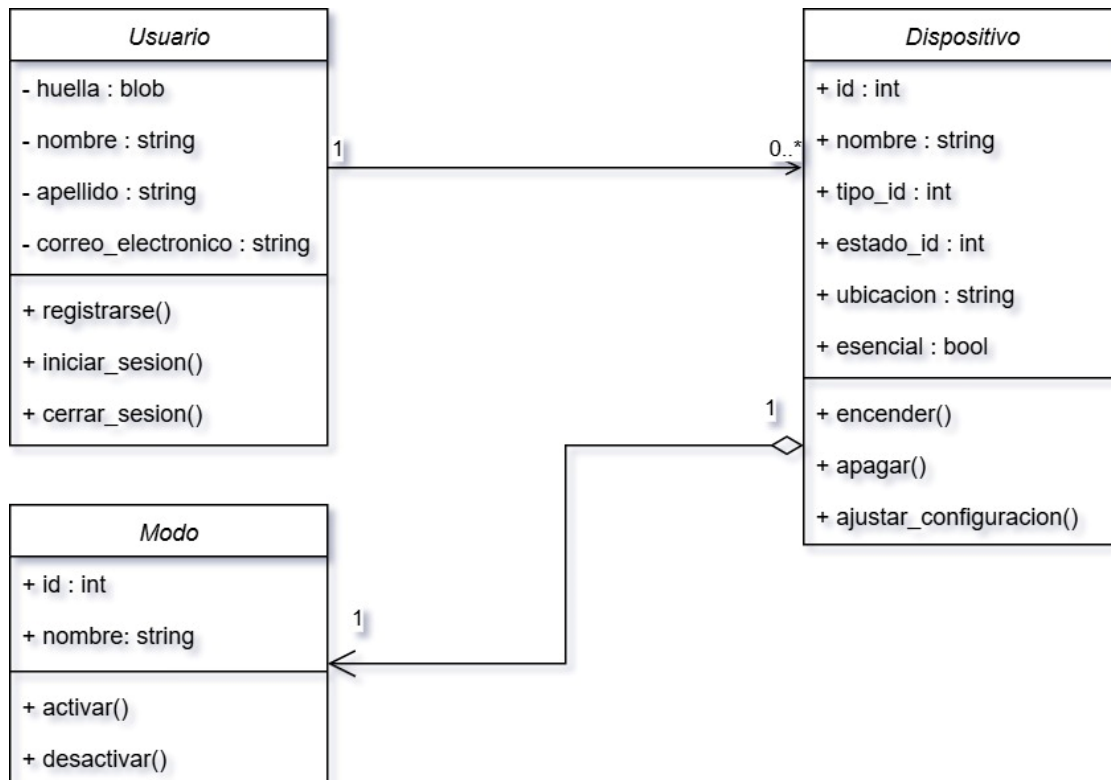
Usuario

- huella : blob
- nombre : string
- apellido : string
- correo_electronico : string

+ registrarse()
+ iniciar_sesion()
+ cerrar_sesion()

1

0..*

Dispositivo

+ id : int
+ nombre : string
+ tipo_id : int
+ estado_id : int
+ ubicacion : string
+ esencial : bool

+ encender()
+ apagar()
+ ajustar_configuracion()

1

1

Modo

+ id : int
+ nombre: string

+ activar()
+ desactivar()